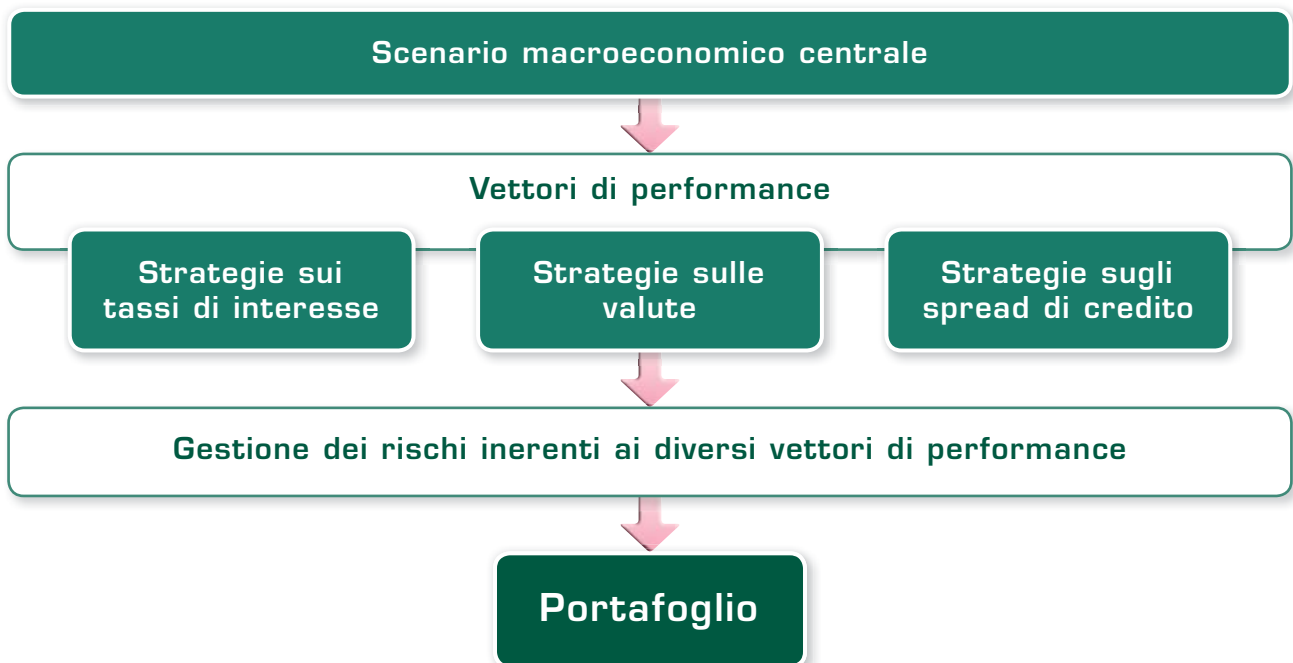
Scenario macroeconomico centrale

Vettori di performance

Strategie sui tassi di interesse

Strategie sulle valute

Strategie sugli spread di credito

Gestione dei rischi inerenti ai diversi vettori di performance

Portafoglio